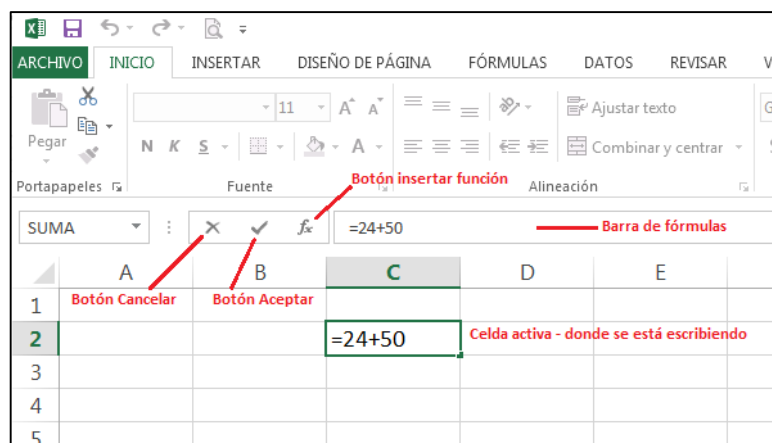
ARCHIVO INICIO INSERTAR DISEÑO DE PÁGINA FÓRMULAS DATOS REVISAR V

Pegar

11 A A

N K S A

Ajustar texto

Combinar y centrar

Portapapeles

Fuente

Alineación

Botón insertar función

SUMA

$f_x$

=24+50

Barra de fórmulas

| | A | B | C | D | E |
|---|---|---|---|---|---|
| 1 | Botón Cancelar | Botón Aceptar | | | |
| 2 | | | =24+50 | Celda activa - donde se está escribiendo | |
| 3 | | | | | |
| 4 | | | | | |
| 5 | | | | | |